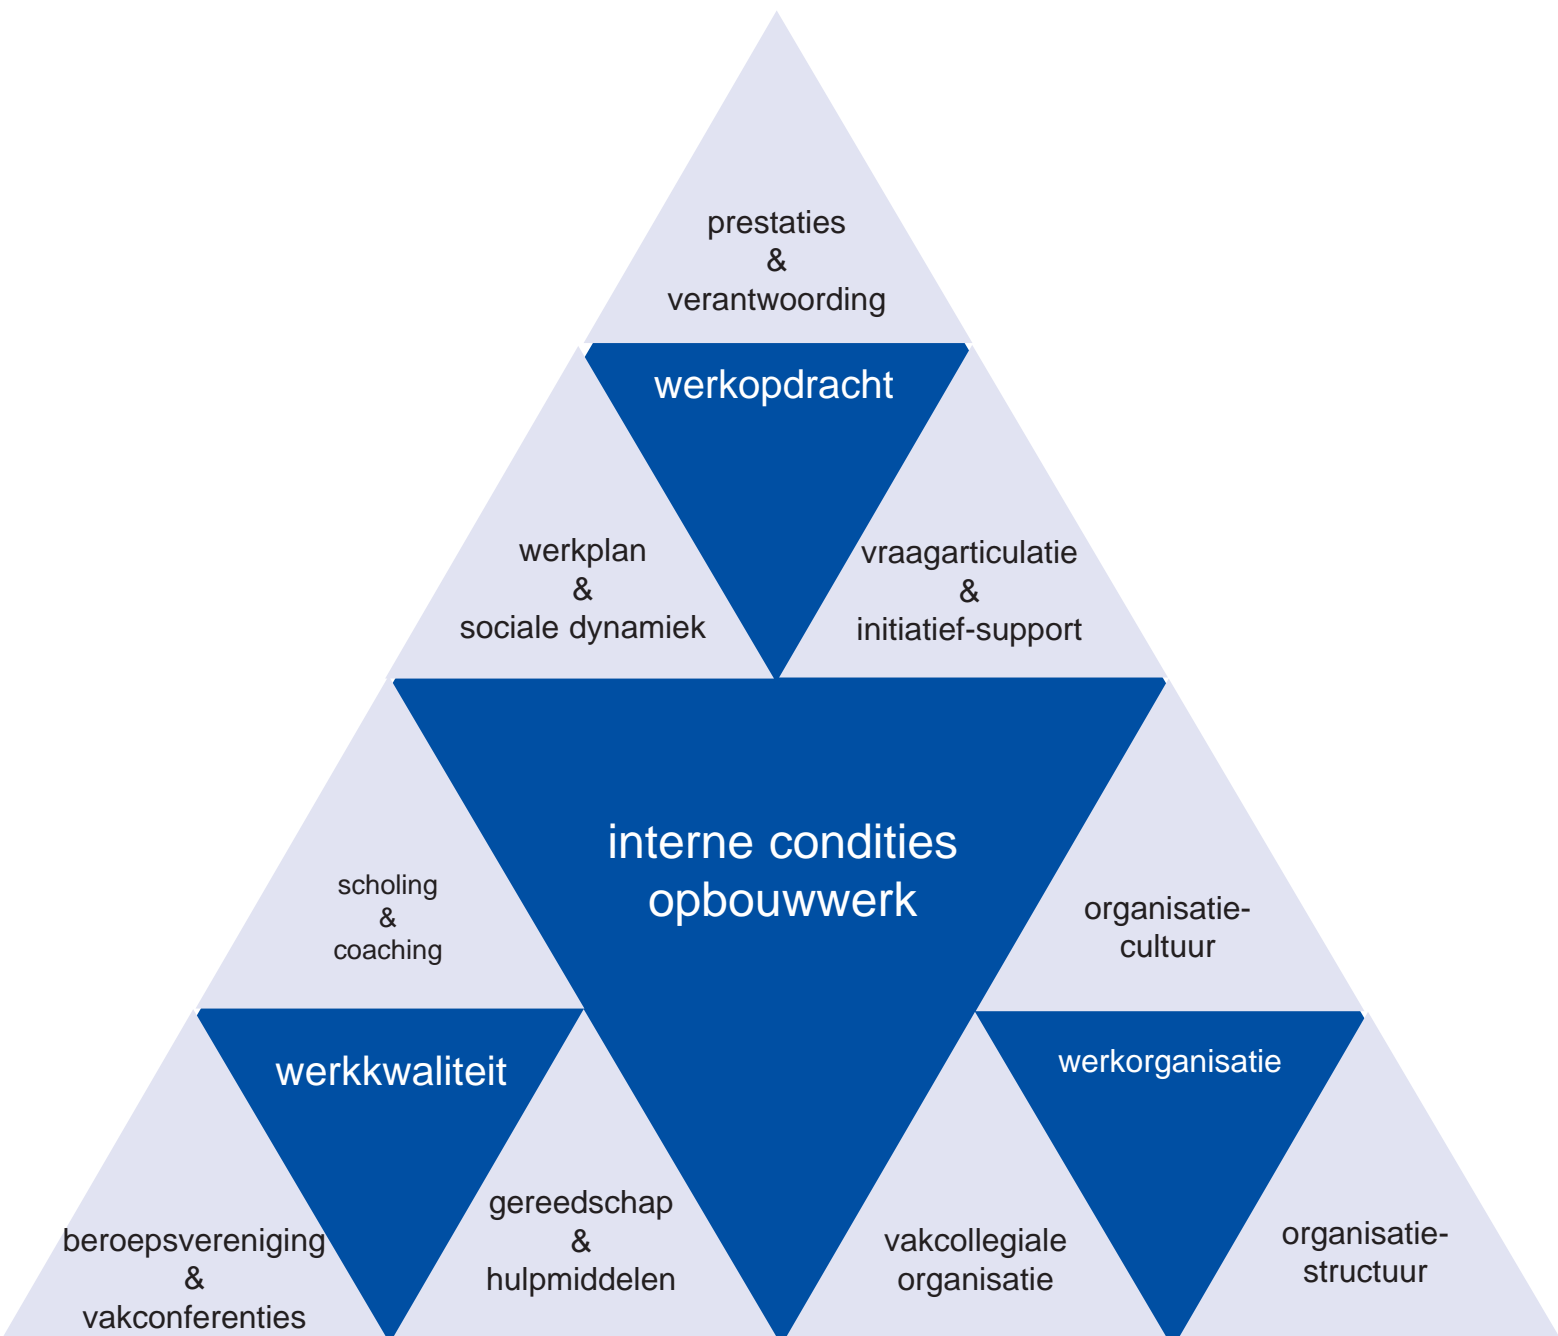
prestaties
&
verantwoording

werkopdracht

werkplan
&
sociale dynamiek

vraagarticulatie
&
initiatief-support

interne condities
opbouwwerk

scholing
&
coaching

organisatie-
cultuur

werkkwaliteit

werkorganisatie

beroepsvereniging
&
vakconferenties

gereedschap
&
hulpmiddelen

vakcollegiale
organisatie

organisatie-
structuur